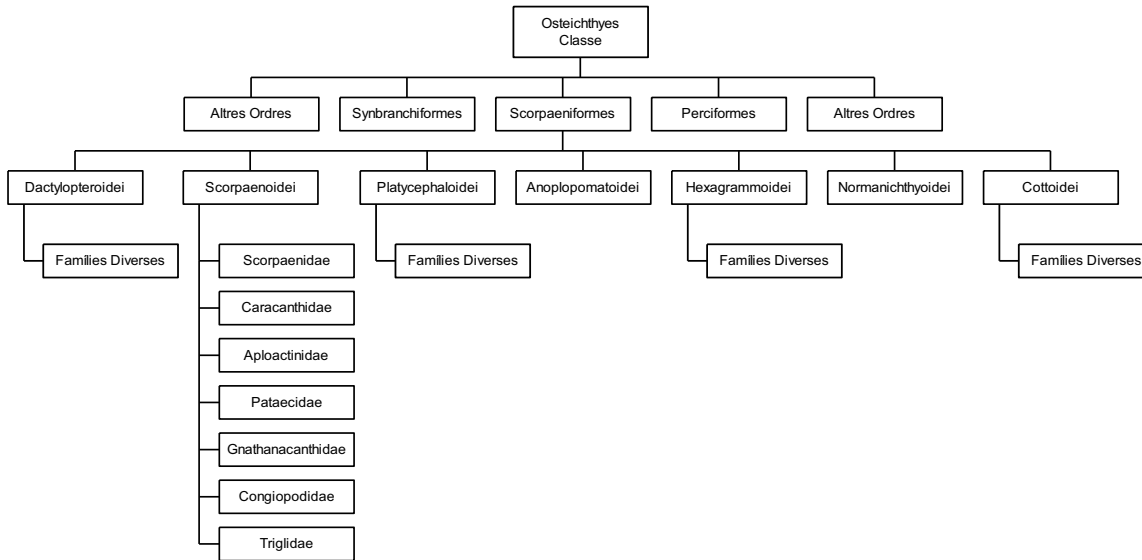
Osteichthyes
Classe

Altres Ordres

Synbranchiformes

Scorpaeniformes

Perciformes

Altres Ordres

Dactylopteroidei

Families Diverses

Scorpaenoidei

Scorpaenidae

Caracanthidae

Aploactinidae

Pataecidae

Gnathanacanthidae

Congiopodidae

Triglidae

Platycephaloidei

Families Diverses

Anoplopomatoidei

Hexagrammoidei

Families Diverses

Normanichthyoidei

Cottoidei

Families Diverses